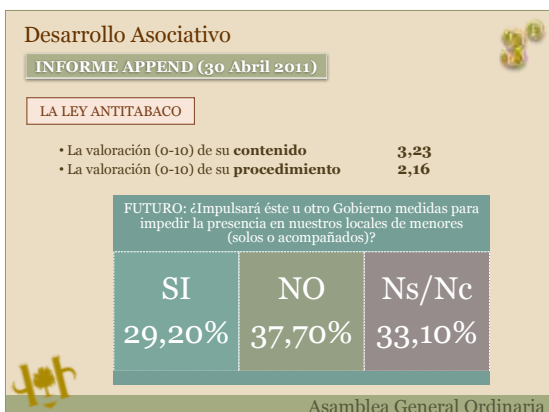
Desarrollo Asociativo

INFORME APPEND (30 Abril 2011)

LA LEY ANTITABACO

• La valoración (0-10) de su **contenido** 3,23
• La valoración (0-10) de su **procedimiento** 2,16

FUTURO: ¿Impulsará éste u otro Gobierno medidas para impedir la presencia en nuestros locales de menores (solos o acompañados)?

| SI | NO | Ns/Nc |
|---|---|---|
| 29,20% | 37,70% | 33,10% |

Asamblea General Ordinaria